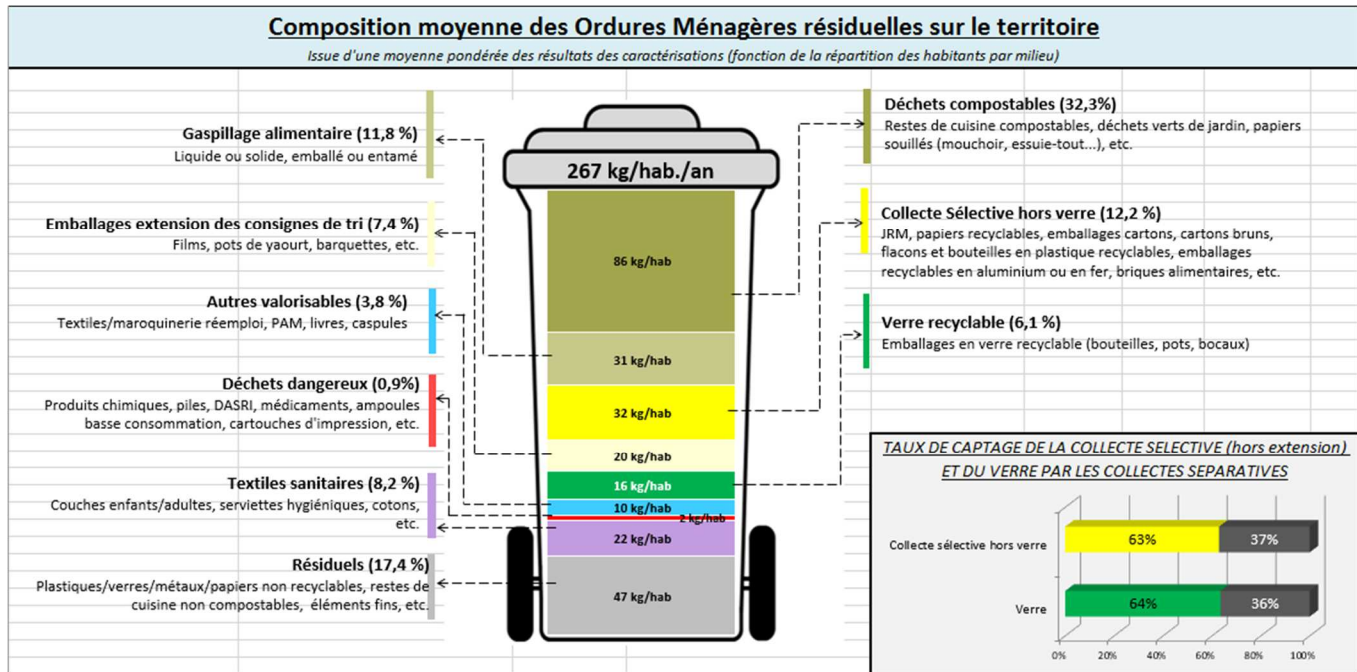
Composition moyenne des Ordures Ménagères résiduelles sur le territoire

Issue d'une moyenne pondérée des résultats des caractérisations (fonction de la répartition des habitants par milieu)

267 kg/hab./an

Gaspillage alimentaire (11,8 %)
Liquide ou solide, emballé ou entamé

Emballages extension des consignes de tri (7,4 %)
Films, pots de yaourt, barquettes, etc.

Autres valorisables (3,8 %)
Textiles/maroquinerie réemploi, PAM, livres, caspules

Déchets dangereux (0,9%)
Produits chimiques, piles, DASRI, médicaments, ampoules basse consommation, cartouches d'impression, etc.

Textiles sanitaires (8,2 %)
Couches enfants/adultes, serviettes hygiéniques, cotons, etc.

Résiduels (17,4 %)
Plastiques/verres/métaux/papiers non recyclables, restes de cuisine non compostables, éléments fins, etc.

86 kg/hab
31 kg/hab
32 kg/hab
20 kg/hab
16 kg/hab
10 kg/hab
2 kg/hab
22 kg/hab
47 kg/hab

Déchets compostables (32,3%)
Restes de cuisine compostables, déchets verts de jardin, papiers souillés (mouchoir, essuie-tout...), etc.

Collecte Sélective hors verre (12,2 %)
JRM, papiers recyclables, emballages cartons, cartons bruns, flacons et bouteilles en plastique recyclables, emballages recyclables en aluminium ou en fer, briques alimentaires, etc.

Verre recyclable (6,1 %)
Emballages en verre recyclable (bouteilles, pots, bocaux)

TAUX DE CAPTAGE DE LA COLLECTE SELECTIVE (hors extension) ET DU VERRE PAR LES COLLECTES SEPARATIVES

Collecte sélective hors verre 63% 37%
Verre 64% 36%

0% 20% 40% 60% 80% 100%